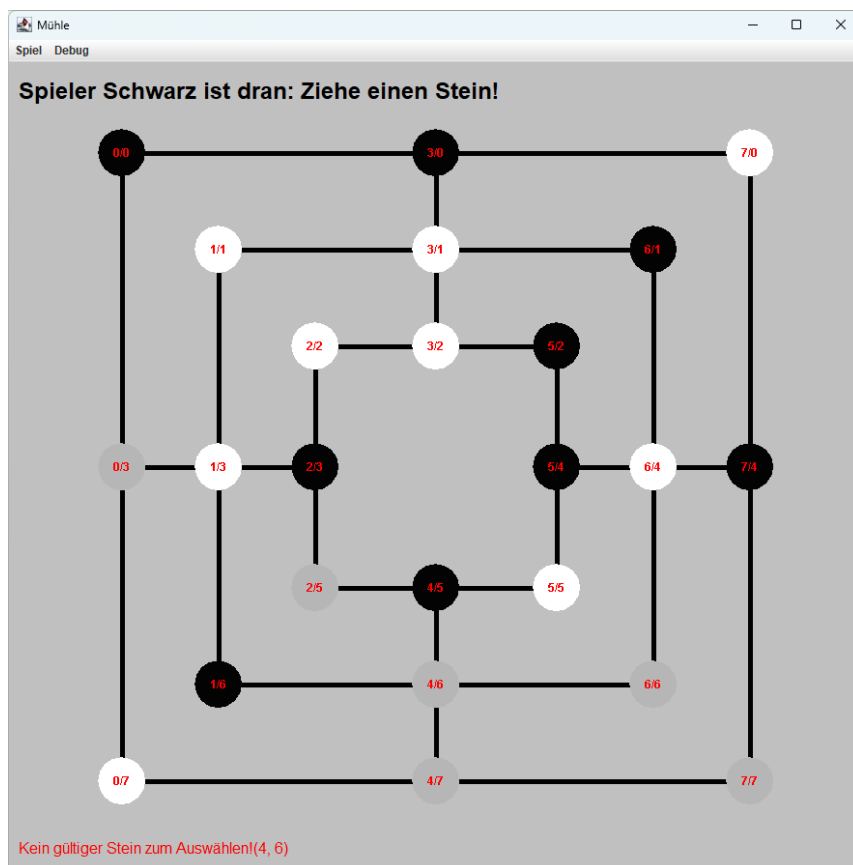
Mühle

Spiel Debug

Spieler Schwarz ist dran: Ziehe einen Stein!

0/0 3/0 7/0

1/1 3/1 6/1

2/2 3/2 5/2

0/3 1/3 2/3 5/4 6/4 7/4

2/5 4/5 5/5

1/6 4/6 6/6

0/7 4/7 7/7

Kein gültiger Stein zum Auswählen!(4, 6)